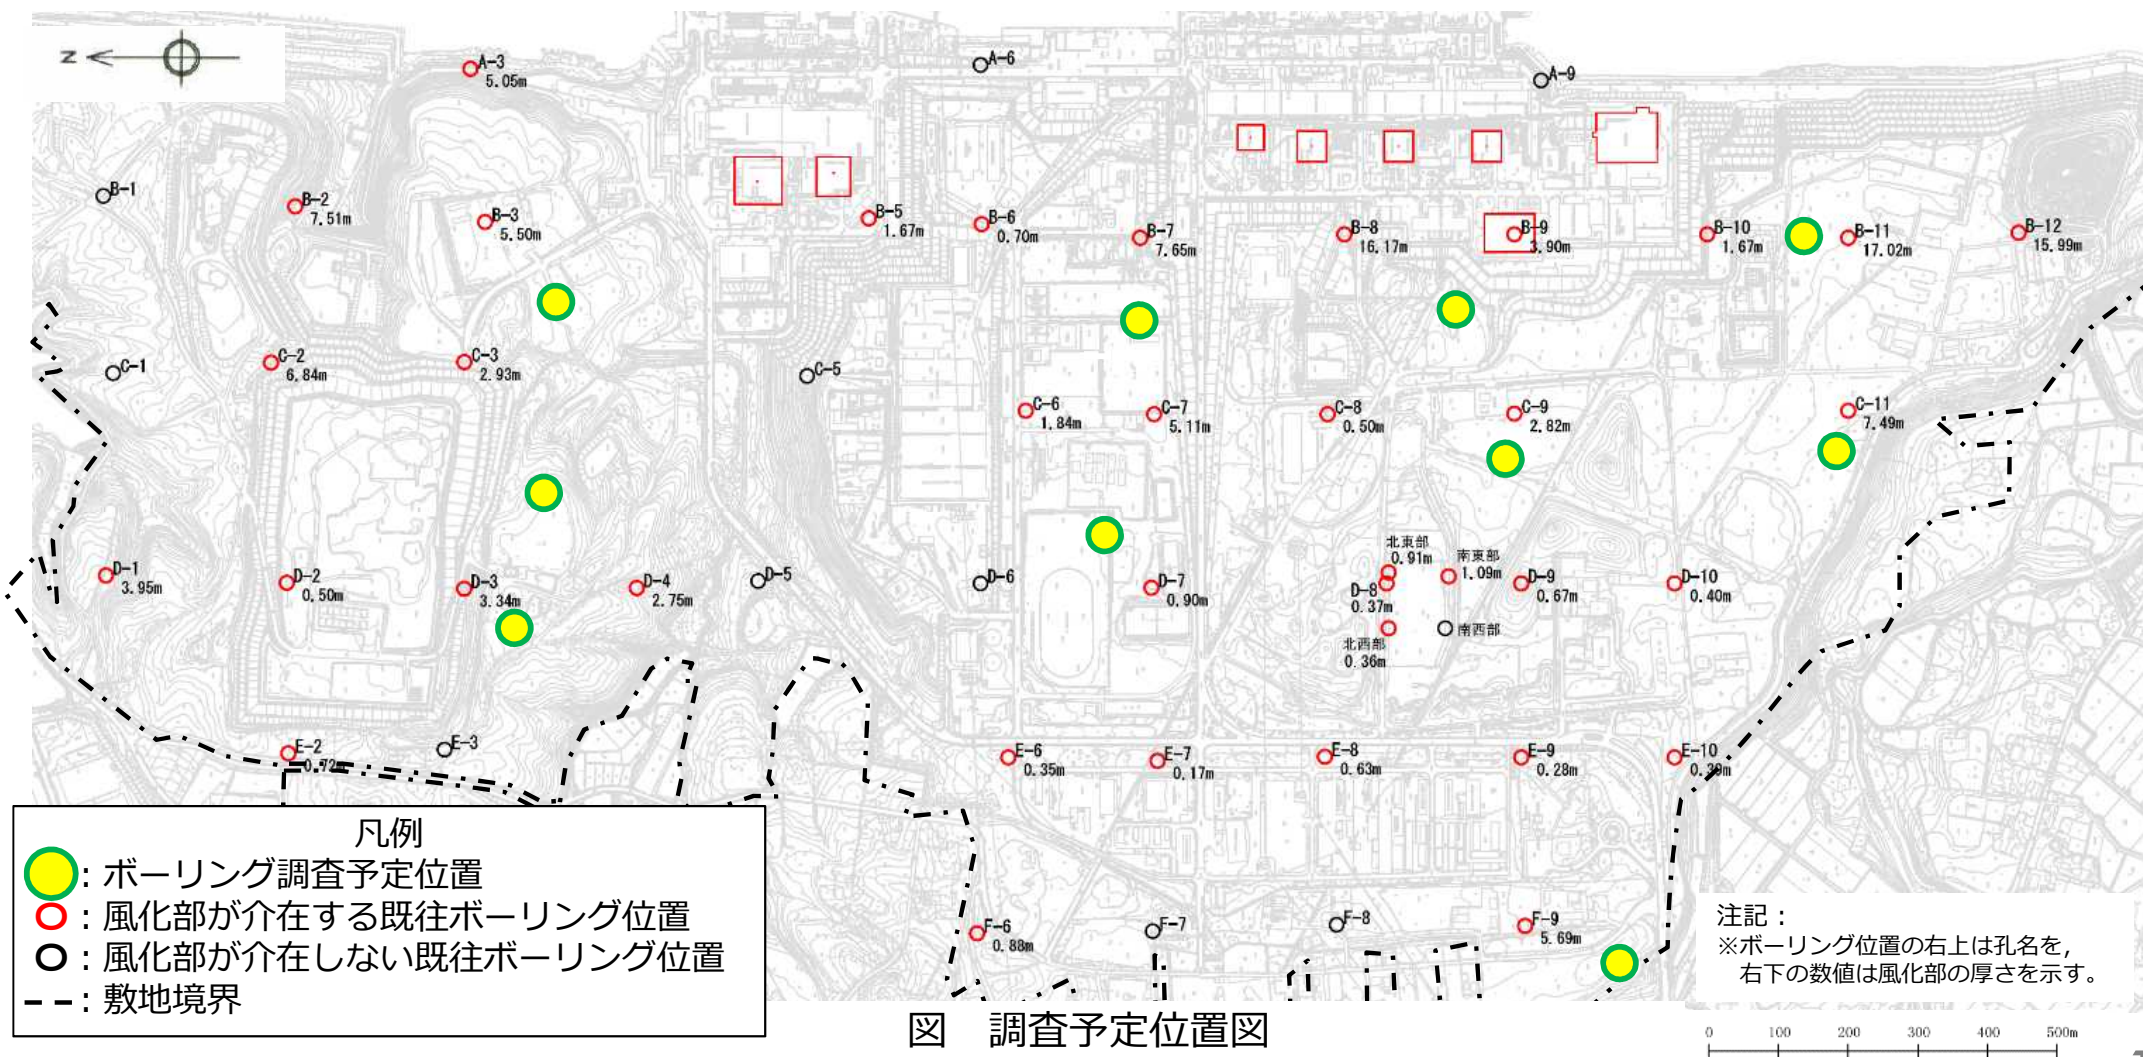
N

A-3
5.05m

A-6

A-9

B-1

B-2
7.51m

B-3
5.50m

B-5
1.67m

B-6
0.70m

B-7
7.65m

B-8
16.17m

B-9
3.90m

B-10
1.67m

B-11
17.02m

B-12
15.99m

C-1

C-2
6.84m

C-3
2.93m

C-5

C-6
1.84m

C-7
5.11m

C-8
0.50m

C-9
2.82m

C-11
7.49m

D-1
3.95m

D-2
0.50m

D-3
3.34m

D-4
2.75m

D-5

D-6

D-7
0.90m

北東部
0.91m

南東部
1.09m

D-8
0.37m

南西部

北西部
0.36m

D-9
0.67m

D-10
0.40m

E-2
0.72m

E-3

E-6
0.35m

E-7
0.17m

E-8
0.63m

E-9
0.28m

E-10
0.39m

F-6
0.88m

F-7

F-8

F-9
5.69m

凡例
: ボーリング調査予定位置
: 風化部が介在する既往ボーリング位置
: 風化部が介在しない既往ボーリング位置
: 敷地境界

図　調査予定位置図

注記：
※ボーリング位置の右上は孔名を，
右下の数値は風化部の厚さを示す。

0 100 200 300 400 500m